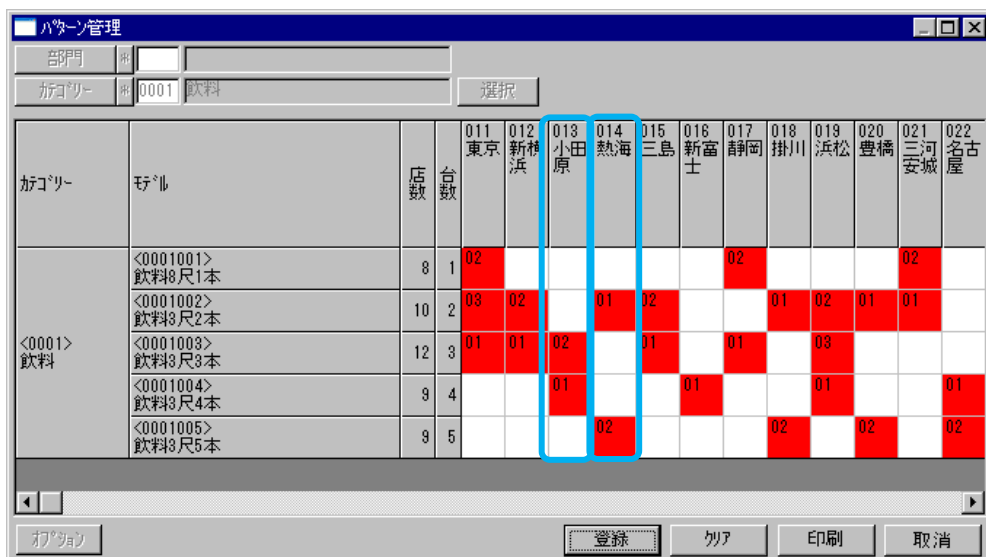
ﾊﾟﾀｰﾝ管理

部門 ※

ｶﾃｺﾞﾘｰ ※ 0001 飲料

選択

| ｶﾃｺﾞﾘｰ | ﾓﾃﾞﾙ | 店数 | 台数 | 011 東京 | 012 新横浜 | 013 小田原 | 014 熱海 | 015 三島 | 016 新富士 | 017 静岡 | 018 掛川 | 019 浜松 | 020 豊橋 | 021 三河安城 | 022 名古屋 |
|---|---|---|---|---|---|---|---|---|---|---|---|---|---|---|---|
| <0001> 飲料 | <0001001> 飲料8尺1本 | 8 | 1 | 02 | | | | | | 02 | | | | 02 | |
| | <0001002> 飲料3尺2本 | 10 | 2 | 03 | 02 | | 01 | 02 | | | 01 | 02 | 01 | 01 | |
| | <0001003> 飲料3尺3本 | 12 | 3 | 01 | 01 | 02 | | 01 | | 01 | | 03 | | | |
| | <0001004> 飲料3尺4本 | 9 | 4 | | | 01 | | | 01 | | | 01 | | | 01 |
| | <0001005> 飲料3尺5本 | 9 | 5 | | | | 02 | | | | 02 | | 02 | | 02 |

ｵﾌﾟｼｮﾝ

登録 ｸﾘｱ 印刷 取消